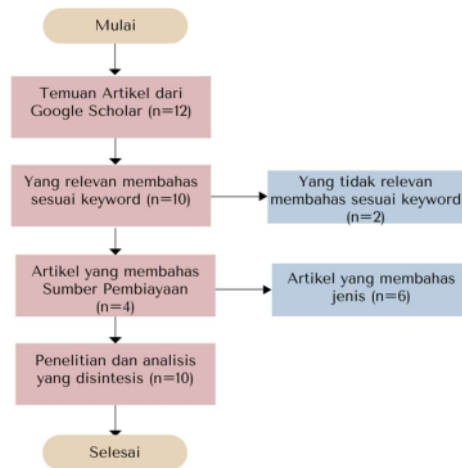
Mulai

Temuan Artikel dari Google Scholar (n=12)

Yang relevan membahas sesuai keyword (n=10)

Yang tidak relevan membahas sesuai keyword (n=2)

Artikel yang membahas Sumber Pembiayaan (n=4)

Artikel yang membahas jenis (n=6)

Penelitian dan analisis yang disintesis (n=10)

Selesai